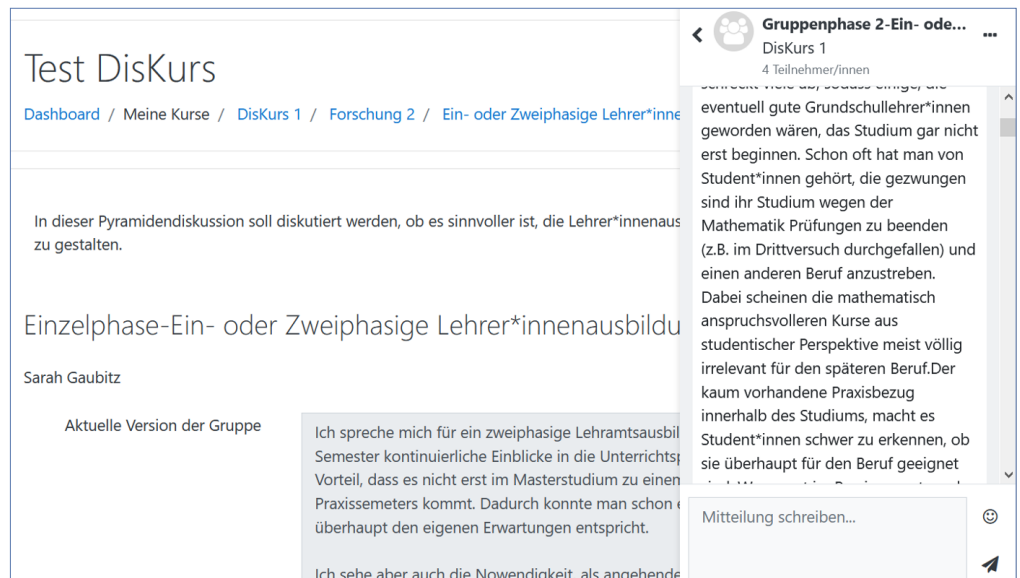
Test DisKurs

Dashboard / Meine Kurse / DisKurs 1 / Forschung 2 / Ein- oder Zweiphasige Lehrer*inne

In dieser Pyramidendiskussion soll diskutiert werden, ob es sinnvoller ist, die Lehrer*innenaus zu gestalten.

Einzelphase-Ein- oder Zweiphasige Lehrer*innenausbildu

Sarah Gaubitz

Aktuelle Version der Gruppe

Ich spreche mich für ein zweiphasige Lehramtsausbil Semester kontinuierliche Einblicke in die Unterrichtsp Vorteil, dass es nicht erst im Masterstudium zu einen Praxissemeters kommt. Dadurch konnte man schon e überhaupt den eigenen Erwartungen entspricht.

Ich sehe aber auch die Nowendigkeit, als angehende

Gruppenphase 2-Ein- ode...
DisKurs 1
4 Teilnehmer/innen

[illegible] eventuell gute Grundschullehrer*innen geworden wären, das Studium gar nicht erst beginnen. Schon oft hat man von Student*innen gehört, die gezwungen sind ihr Studium wegen der Mathematik Prüfungen zu beenden (z.B. im Drittversuch durchgefallen) und einen anderen Beruf anzustreben. Dabei scheinen die mathematisch anspruchsvolleren Kurse aus studentischer Perspektive meist völlig irrelevant für den späteren Beruf.Der kaum vorhandene Praxisbezug innerhalb des Studiums, macht es Student*innen schwer zu erkennen, ob sie überhaupt für den Beruf geeignet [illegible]

Mitteilung schreiben...